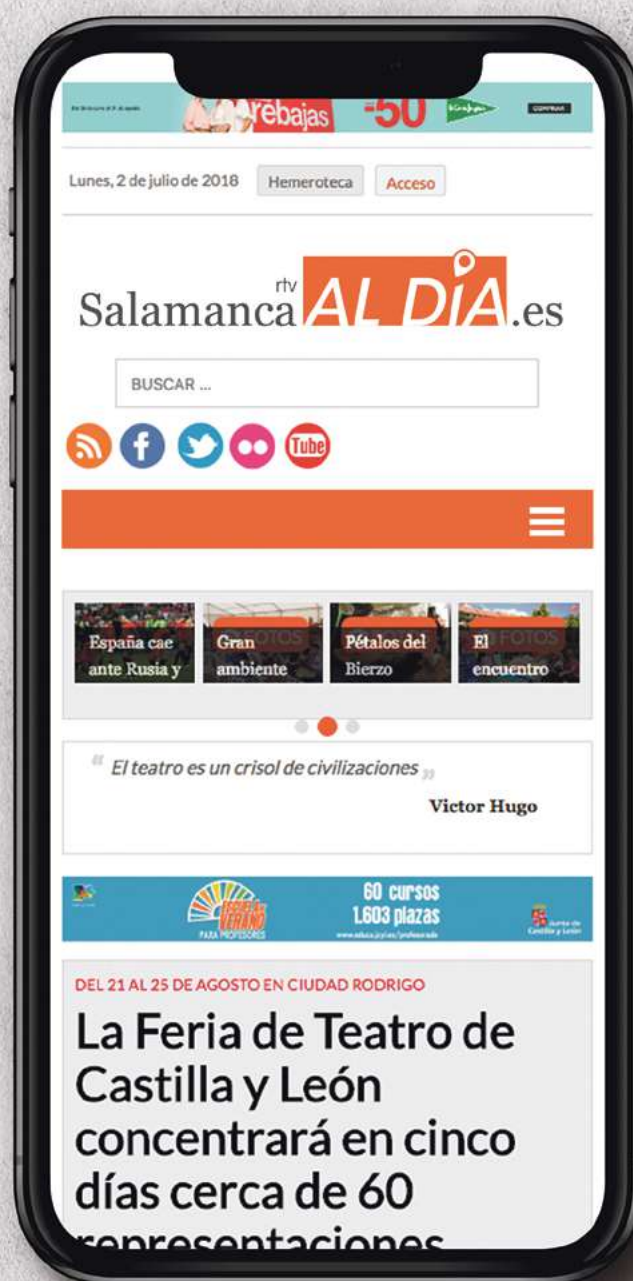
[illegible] rebajas -50 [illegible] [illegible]

Lunes, 2 de julio de 2018 Hemeroteca Acceso

Salamanca rtv AL DIA .es

BUSCAR ...

Tube

España cae ante Rusia y

Gran ambiente

FOTOS

Pétalos del Bierzo

El encuentro

FOTOS

"El teatro es un crisol de civilizaciones"

Victor Hugo

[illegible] VERANO PARA PROFESORES 60 cursos 1.603 plazas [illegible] Junta de Castilla y León

DEL 21 AL 25 DE AGOSTO EN CIUDAD RODRIGO

La Feria de Teatro de Castilla y León concentrará en cinco días cerca de 60 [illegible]